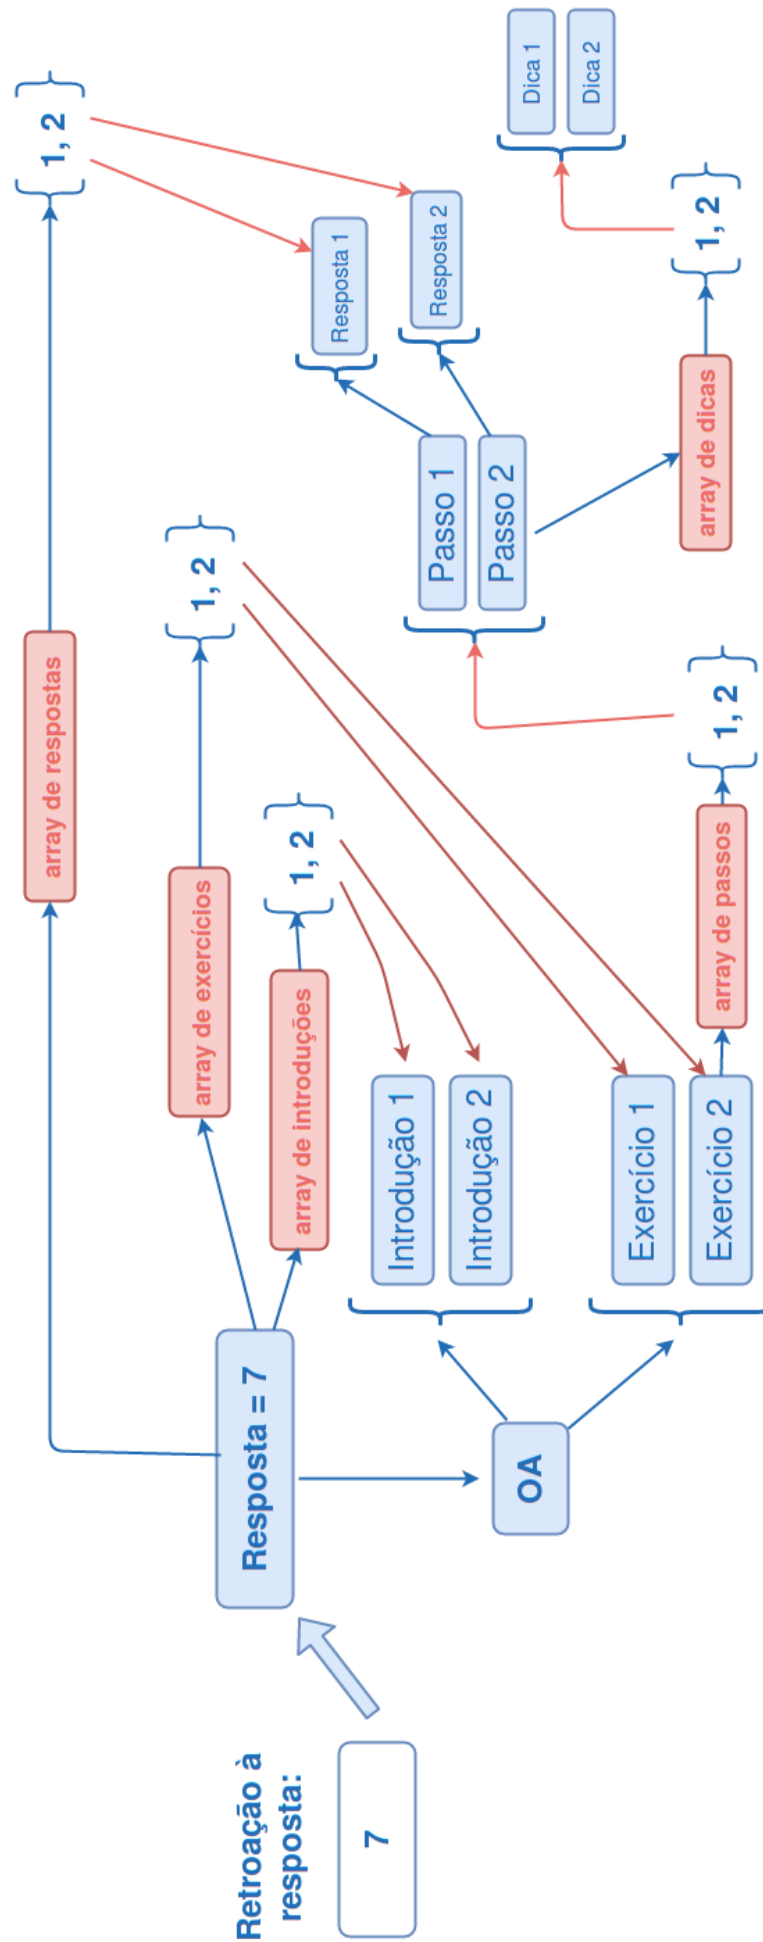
Retroação à resposta:

7

Resposta = 7

OA

array de respostas

1, 2

Resposta 1

Resposta 2

array de exercícios

1, 2

array de introduções

1, 2

Introdução 1

Introdução 2

Exercício 1

Exercício 2

array de passos

1, 2

Passo 1

Passo 2

array de dicas

1, 2

Dica 1

Dica 2